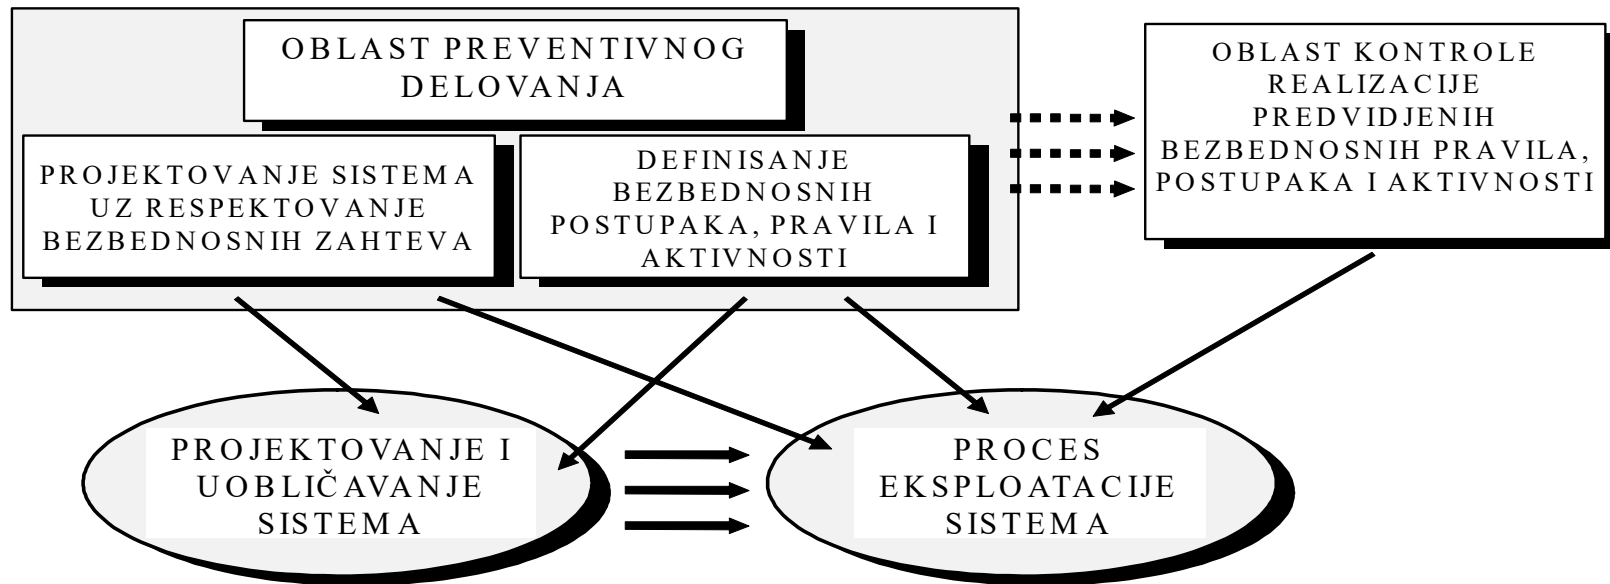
OBLAST PREVENTIVNOG DELOVANJA

PROJEKTOVANJE SISTEMA UZ RESPEKTOVANJE BEZBEDNOSNIH ZAHTEVA

DEFINISANJE BEZBEDNOSNIH POSTUPAKA, PRAVILA I AKTIVNOSTI

OBLAST KONTROLE REALIZACIJE PREDVIDJENIH BEZBEDNOSNIH PRAVILA, POSTUPAKA I AKTIVNOSTI

PROJEKTOVANJE I UOBLIČAVANJE SISTEMA

PROCES EKSPLOATACIJE SISTEMA